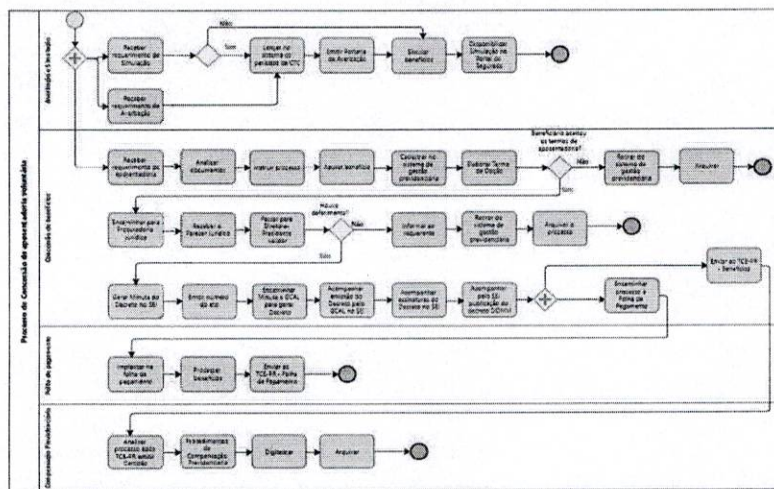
Processo de Concessão de aposentadoria voluntária

Averbação e Simulação

Não

Receber requerimento de Simulação

Sim

Lançar no sistema os períodos de CTC

Emitir Portaria de Averbação

Simular benefícios

Disponibilizar Simulação no Portal do Segurado

Receber requerimento de Averbação

Concessão de benefício

Receber requerimento do aposentadoria

Analisar documentos

Instruir processo

Ajustar benefício

Calcular no sistema de gestão previdenciária

Elaborar Termo de Opção

Beneficiário aceitou os termos de aposentadoria?

Não

Retirar do sistema de gestão previdenciária

Arquivar

Sim

Encaminhar para Procuradoria Jurídica

Receber o Parecer Jurídico

Revisar para Diretoria Previdenciária validar

Houve deferimento?

Não

Informar ao requerente

Retirar do sistema de gestão previdenciária

Arquivar o processo

Sim

Gerar Minuta do Decreto no SEI

Emitir número do ato

Encaminhar Minuta à SCAL para gerar Decreto

Acompanhar emissão do Decreto pela SCAL no SEI

Acompanhar assinatura do Decreto no SEI

Acompanhar pelo SEI publicação do decreto DIOMM

Encaminhar processo à Folha de Pagamento

Enviar ao TCE-PR - Benefícios

Folha de pagamento

Implementar na folha de pagamento

Processar benefícios

Enviar ao TCE-PR - Folha de Pagamento

Compensação Previdenciária

Analisar processo pós TCE-PR emitir Certidão

Procedimentos de Compensação Previdenciária

Digitalizar

Arquivar